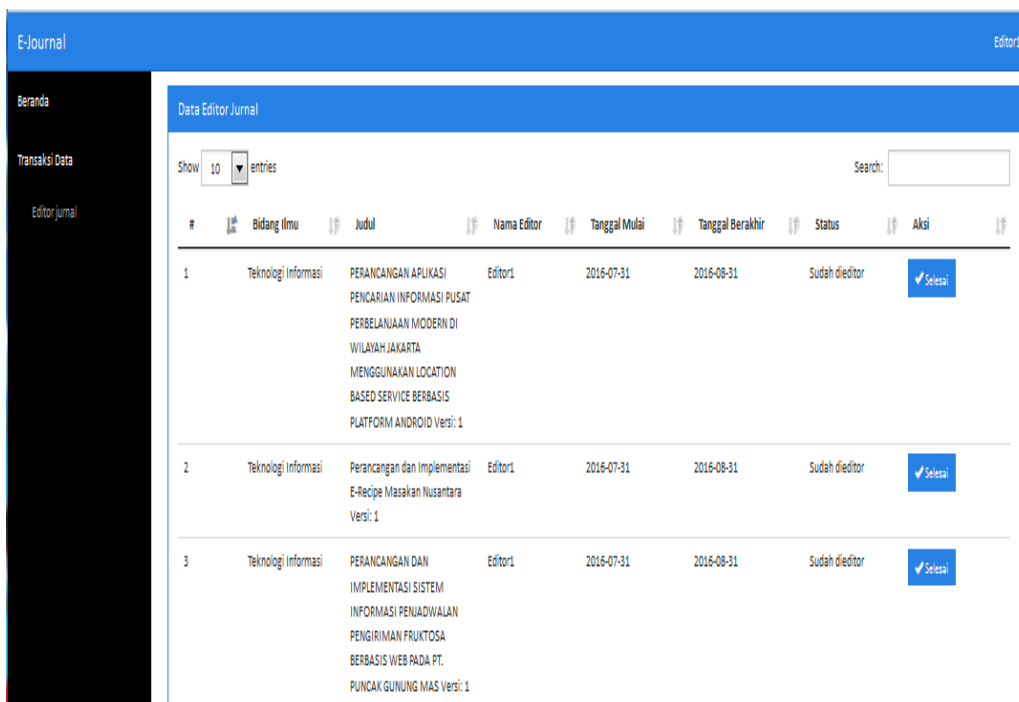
E-Journal

Editor1

Beranda

Transaksi Data

Editor jurnal

Data Editor Jurnal

Show 10 entries

Search:

| # | Bidang Ilmu | Judul | Nama Editor | Tanggal Mulai | Tanggal Berakhir | Status | Aksi |
|---|---|---|---|---|---|---|---|
| 1 | Teknologi Informasi | PERANCANGAN APLIKASI PENCARIAN INFORMASI PUSAT PERBELANJAAN MODERN DI WILAYAH JAKARTA MENGGUNAKAN LOCATION BASED SERVICE BERBASIS PLATFORM ANDROID Versi: 1 | Editor1 | 2016-07-31 | 2016-08-31 | Sudah dieditor | ✔Selesai |
| 2 | Teknologi Informasi | Perancangan dan Implementasi E-Recipe Masakan Nusantara Versi: 1 | Editor1 | 2016-07-31 | 2016-08-31 | Sudah dieditor | ✔Selesai |
| 3 | Teknologi Informasi | PERANCANGAN DAN IMPLEMENTASI SISTEM INFORMASI PENJADWALAN PENGIRIMAN FRUKTOSA BERBASIS WEB PADA PT. PUNCAK GUNUNG MAS Versi: 1 | Editor1 | 2016-07-31 | 2016-08-31 | Sudah dieditor | ✔Selesai |